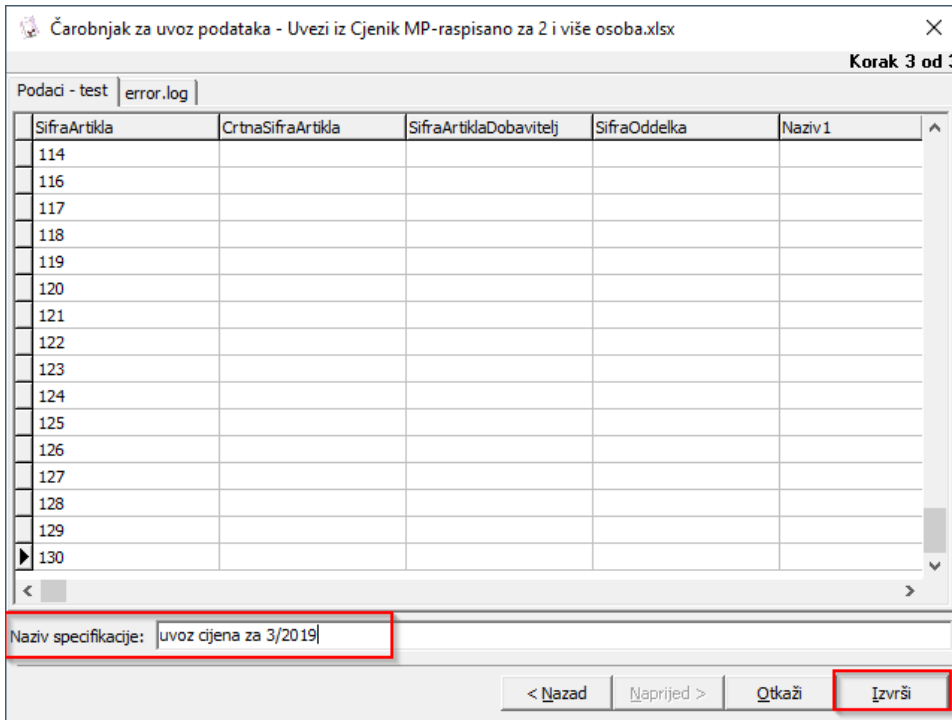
Čarobnjak za uvoz podataka - Uvezi iz Cjenik MP-raspisano za 2 i više osoba.xlsx

Korak 3 od 3

Podaci - test | error.log

| SifraArtikla | CrtnaSifraArtikla | SifraArtiklaDobavitelj | SifraOddelka | Naziv1 |
|---|---|---|---|---|
| 114 | | | | |
| 116 | | | | |
| 117 | | | | |
| 118 | | | | |
| 119 | | | | |
| 120 | | | | |
| 121 | | | | |
| 122 | | | | |
| 123 | | | | |
| 124 | | | | |
| 125 | | | | |
| 126 | | | | |
| 127 | | | | |
| 128 | | | | |
| 129 | | | | |
| 130 | | | | |

Naziv specifikacije: uvoz cijena za 3/2019

< Nazad | Naprijed > | Otkaži | Izvrši